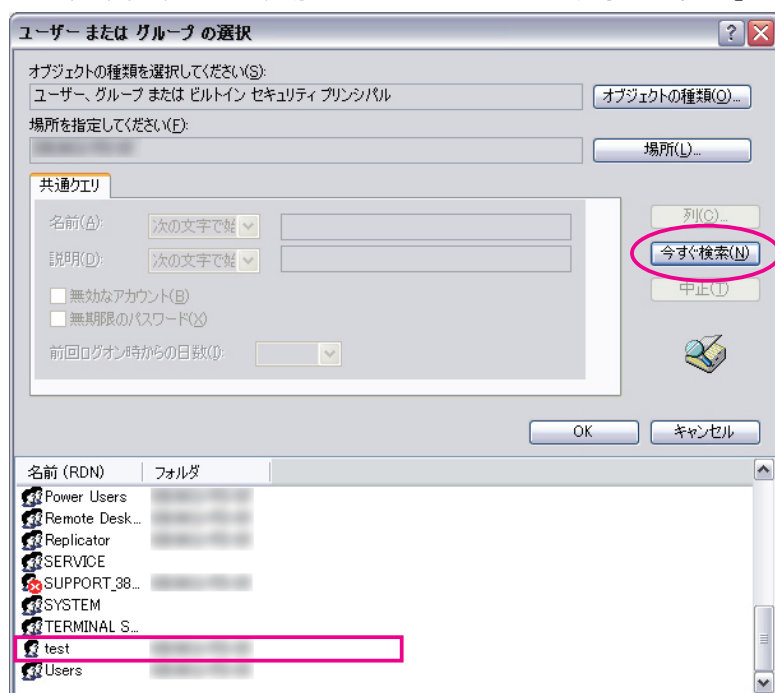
ユーザー または グループ の選択

オブジェクトの種類を選択してください(S):
ユーザー、グループ または ビルトイン セキュリティ プリンシパル
オブジェクトの種類(O)...
場所を指定してください(F):
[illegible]
場所(L)...

共通クエリ
名前(A): 次の文字で始
説明(D): 次の文字で始
無効なアカウント(B)
無期限のパスワード(X)
前回ログオン時からの日数(I):

列(C)...
今すぐ検索(N)
中止(T)

OK
キャンセル

| 名前 (RDN) | フォルダ |
|---|---|
| Power Users | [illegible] |
| Remote Desk... | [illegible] |
| Replicator | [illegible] |
| SERVICE | |
| SUPPORT_38... | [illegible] |
| SYSTEM | |
| TERMINAL S... | |
| test | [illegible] |
| Users | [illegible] |